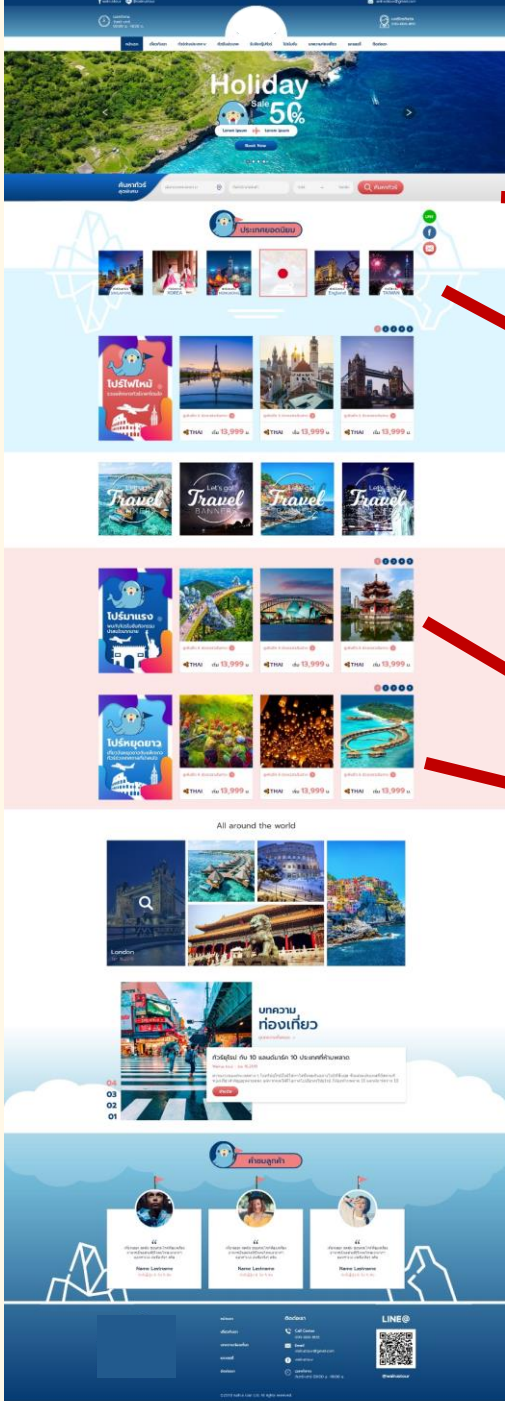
Holiday

Sale 50%

Book Now

ค้นหาทัวร์

ประเทศยอดนิยม

KOREA

England

TAIWAN

โปรไฟไหม้

THAI เริ่ม 13,999 บ.

THAI เริ่ม 13,999 บ.

THAI เริ่ม 13,999 บ.

Travel

Travel

Travel

Travel

โปรมาแรง

THAI เริ่ม 13,999 บ.

THAI เริ่ม 13,999 บ.

THAI เริ่ม 13,999 บ.

โปรหยุดยาว

THAI เริ่ม 13,999 บ.

THAI เริ่ม 13,999 บ.

THAI เริ่ม 13,999 บ.

All around the world

London

บทความ
ท่องเที่ยว

ทัวร์ญี่ปุ่น กับ 10 แลนด์มาร์ก 10 ประเทศที่ห้ามพลาด

04
03
02
01

คำชมลูกค้า

Name Lastname

Name Lastname

Name Lastname

ติดต่อเรา

Call Center

Email

LINE@